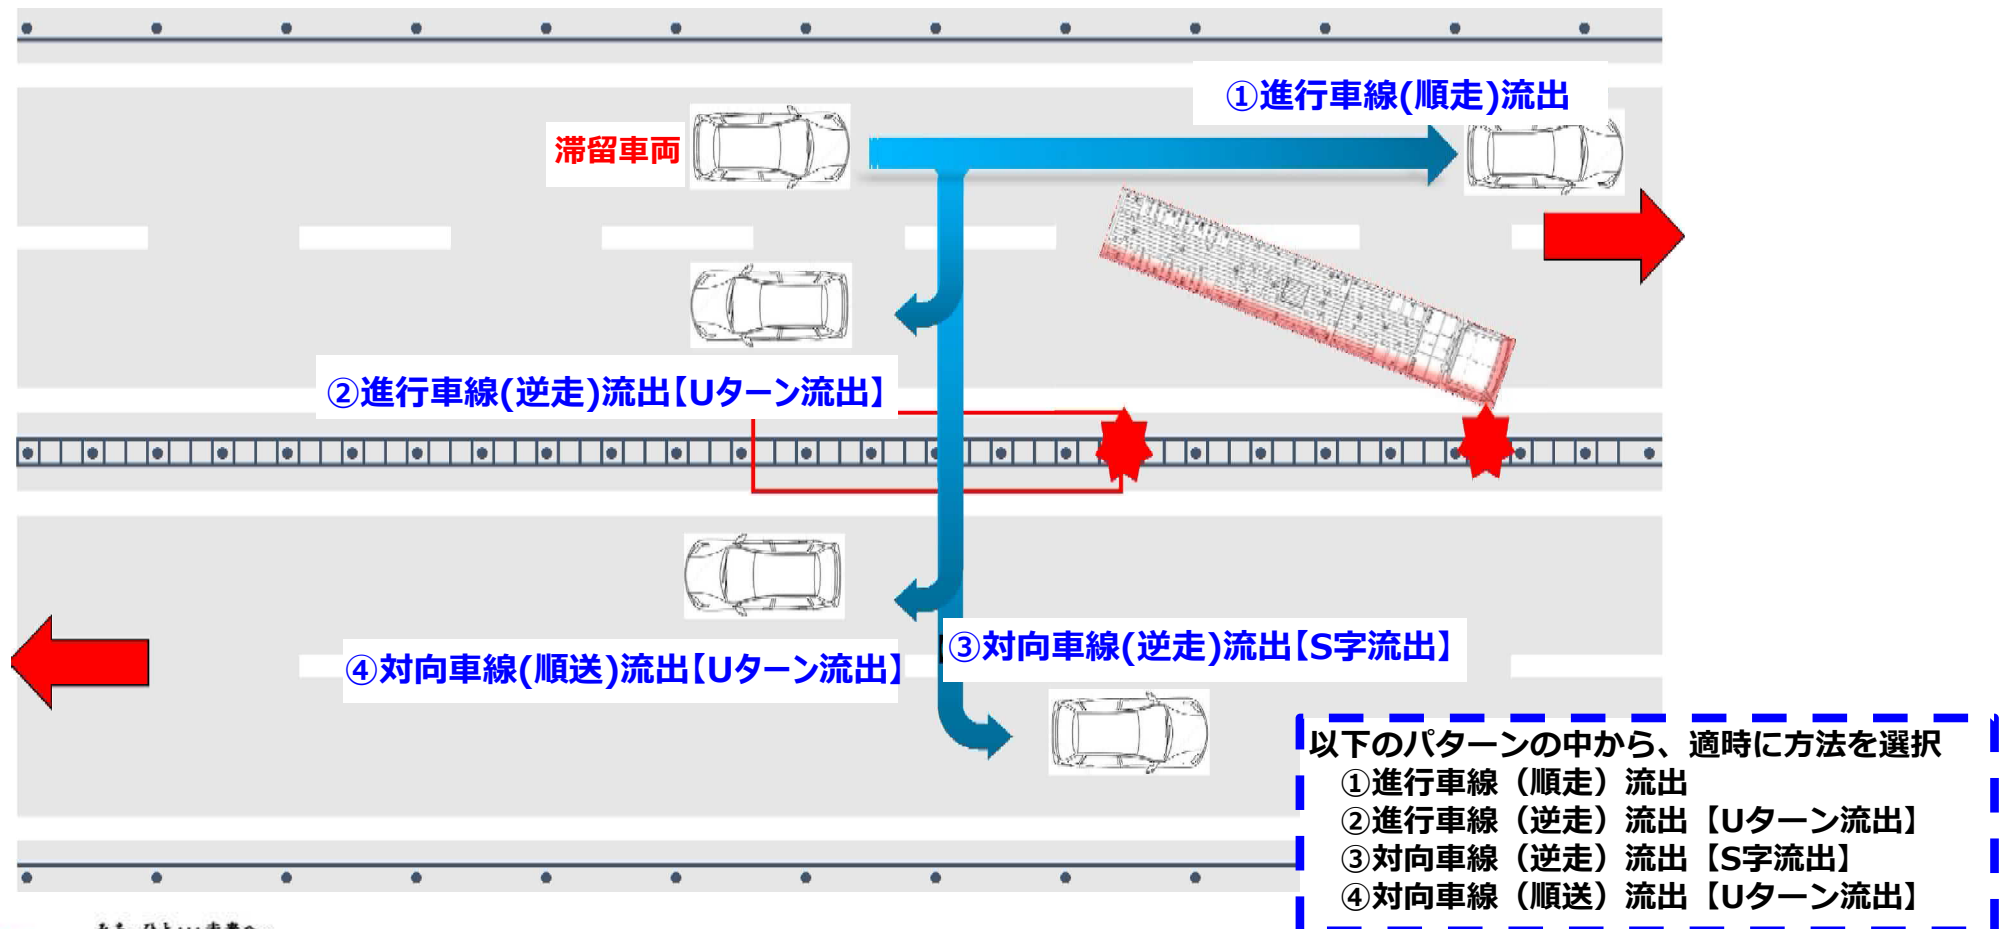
①進行車線(順走)流出

滞留車両

②進行車線(逆走)流出【Uターン流出】

③対向車線(逆走)流出【S字流出】

④対向車線(順送)流出【Uターン流出】

以下のパターンの中から、適時に方法を選択
①進行車線（順走）流出
②進行車線（逆走）流出【Uターン流出】
③対向車線（逆走）流出【S字流出】
④対向車線（順送）流出【Uターン流出】

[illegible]